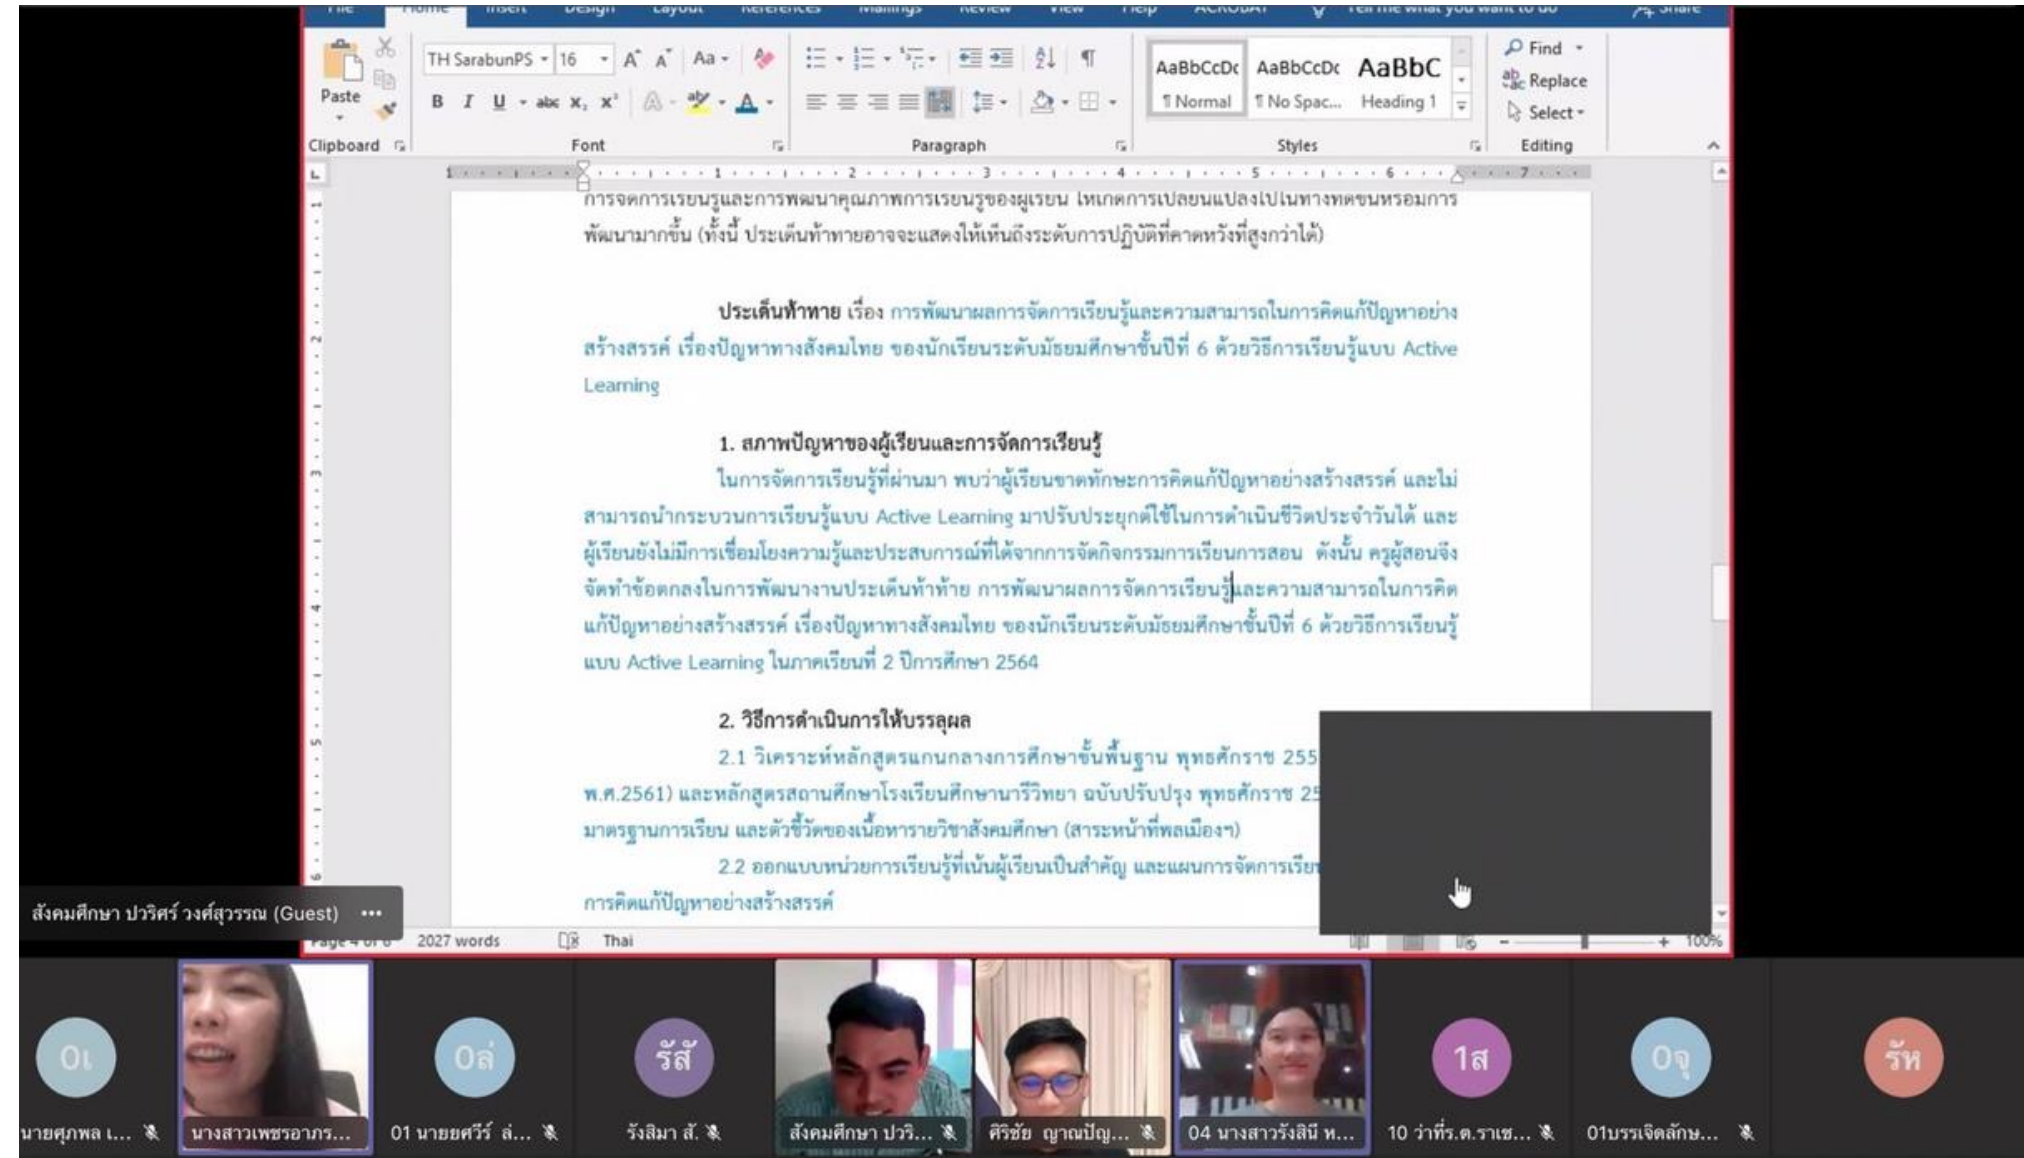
Paste
Clipboard
TH SarabunPS 16
Font
Paragraph
AaBbCcDc AaBbCcDc AaBbC
¶ Normal ¶ No Spac... Heading 1
Styles
Find
Replace
Select
Editing

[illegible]การจัดการเรียนรู้และการพัฒนาคุณภาพการเรียนรู้ของผู้เรียน ให้เกิดการเปลี่ยนแปลงไปในทางที่ดีขึ้นหรือมีการพัฒนามากขึ้น (ทั้งนี้ ประเด็นท้าทายอาจจะแสดงให้เห็นถึงระดับการปฏิบัติที่คาดหวังที่สูงกว่าได้)

ประเด็นท้าทาย เรื่อง การพัฒนาผลการจัดการเรียนรู้และความสามารถในการคิดแก้ปัญหาอย่างสร้างสรรค์ เรื่องปัญหาทางสังคมไทย ของนักเรียนระดับมัธยมศึกษาชั้นปีที่ 6 ด้วยวิธีการเรียนรู้แบบ Active Learning

1. สภาพปัญหาของผู้เรียนและการจัดการเรียนรู้
ในการจัดการเรียนรู้ที่ผ่านมา พบว่าผู้เรียนขาดทักษะการคิดแก้ปัญหาอย่างสร้างสรรค์ และไม่สามารถนำกระบวนการเรียนรู้แบบ Active Learning มาปรับประยุกต์ใช้ในการดำเนินชีวิตประจำวันได้ และผู้เรียนยังไม่มีการเชื่อมโยงความรู้และประสบการณ์ที่ได้จากการจัดกิจกรรมการเรียนการสอน ดังนั้น ครูผู้สอนจึงจัดทำข้อตกลงในการพัฒนางานประเด็นท้าท้าย การพัฒนาผลการจัดการเรียนรู้และความสามารถในการคิดแก้ปัญหาอย่างสร้างสรรค์ เรื่องปัญหาทางสังคมไทย ของนักเรียนระดับมัธยมศึกษาชั้นปีที่ 6 ด้วยวิธีการเรียนรู้แบบ Active Learning ในภาคเรียนที่ 2 ปีการศึกษา 2564

2. วิธีการดำเนินการให้บรรลุผล
2.1 วิเคราะห์หลักสูตรแกนกลางการศึกษาขั้นพื้นฐาน พุทธศักราช 255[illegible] พ.ศ.2561) และหลักสูตรสถานศึกษาโรงเรียนศึกษานารีวิทยา ฉบับปรับปรุง พุทธศักราช 25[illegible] มาตรฐานการเรียน และตัวชี้วัดของเนื้อหารายวิชาสังคมศึกษา (สาระหน้าที่พลเมืองฯ)
2.2 ออกแบบหน่วยการเรียนรู้ที่เน้นผู้เรียนเป็นสำคัญ และแผนการจัดการเรีย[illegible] การคิดแก้ปัญหาอย่างสร้างสรรค์

สังคมศึกษา ปวริศร์ วงศ์สุวรรณ (Guest)
Page 4 of 6 2027 words Thai 100%

0เ นายศุภพล เ...
นางสาวเพชรอาภร...
0ล 01 นายยศวีร์ ล่...
รัสั รังสิมา สั.
สังคมศึกษา ปวริ...
ศิริชัย ญาณปัญ...
04 นางสาวรังสินี ห...
1ส 10 ว่าที่ร.ต.ราเช...
0จ 01บรรเจิดลักษ...
รัห